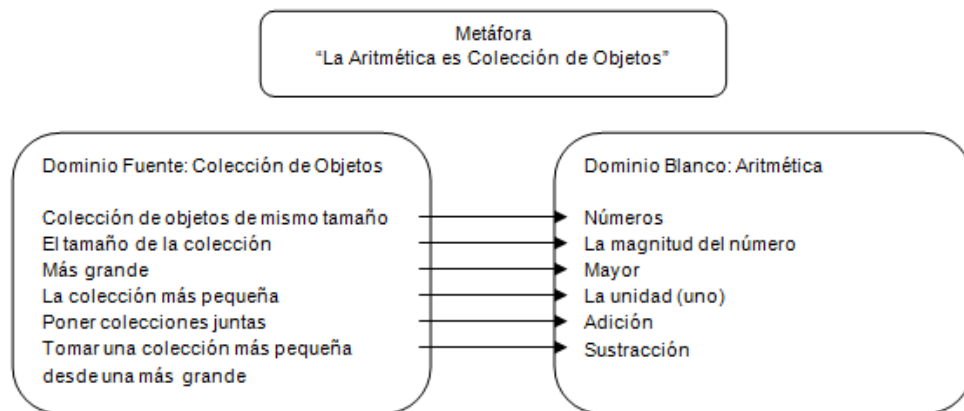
Metáfora
“La Aritmética es Colección de Objetos”

Dominio Fuente: Colección de Objetos

Colección de objetos de mismo tamaño
El tamaño de la colección
Más grande
La colección más pequeña
Poner colecciones juntas
Tomar una colección más pequeña desde una más grande

Dominio Blanco: Aritmética

Números
La magnitud del número
Mayor
La unidad (uno)
Adición
Sustracción